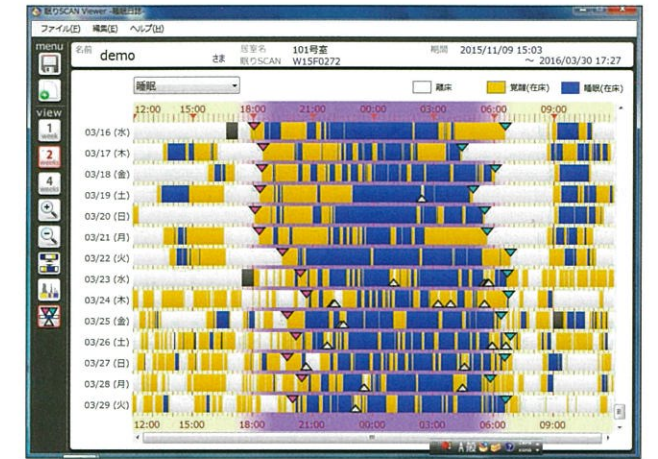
眠りSCAN Viewer - 睡眠日誌

ファイル(F) 編集(E) ヘルプ(H)

menu

名前 demo さま
居室名 101号室
眠りSCAN W15F0272
期間 2015/11/09 15:03 ~ 2016/03/30 17:27

view
1 week
2 weeks
4 weeks

睡眠

離床 覚醒(在床) 睡眠(在床)

12:00 15:00 18:00 21:00 00:00 03:00 06:00 09:00

03/16 (水)
03/17 (木)
03/18 (金)
03/19 (土)
03/20 (日)
03/21 (月)
03/22 (火)
03/23 (水)
03/24 (木)
03/25 (金)
03/26 (土)
03/27 (日)
03/28 (月)
03/29 (火)

12:00 15:00 18:00 21:00 00:00 03:00 06:00 09:00

A般